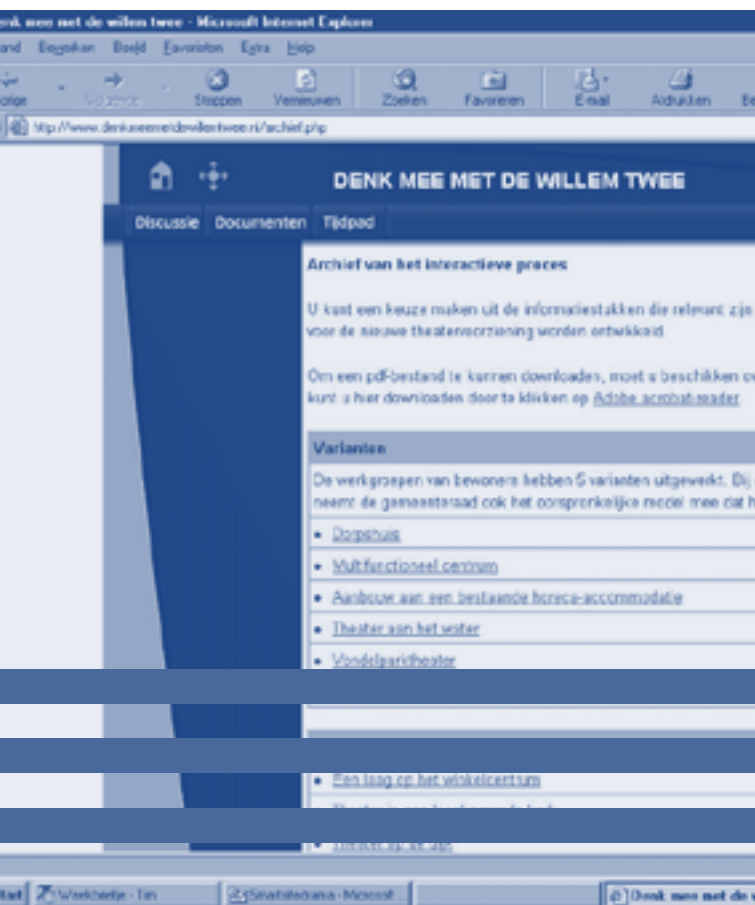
enk mee met de willem twee - Microsoft Internet Explorer

and Bewerken Beeld Favorieten Extra Help

Vorige Volgende Stoppen Vernieuwen Zoeken Favorieten E-mail Afdrukken Be

http://www.denkmeemetdewillemtwee.nl/archief.php

DENK MEE MET DE WILLEM TWEE

Discussie Documenten Tijdpad

Archief van het interactieve proces

U kunt een keuze maken uit de informatiestukken die relevant zijn voor de nieuwe theatervoorziening worden ontwikkeld.

Om een pdf-bestand te kunnen downloaden, moet u beschikken ov kunt u hier downloaden door te klikken op Adobe acrobat reader.

Varianten

De werkgroepen van bewoners hebben 5 varianten uitgewerkt. Bij neemt de gemeenteraad ook het oorspronkelijke model mee dat h

• Dorpshuis
• Multifunctioneel centrum
• Aanbouw aan een bestaande horeca-accommodatie
• Theater aan het water
• Vondelparktheater

• Een laag op het winkelcentrum
• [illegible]
• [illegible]

Start Werkbalkje - Tim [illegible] - Microsoft Denk mee met de